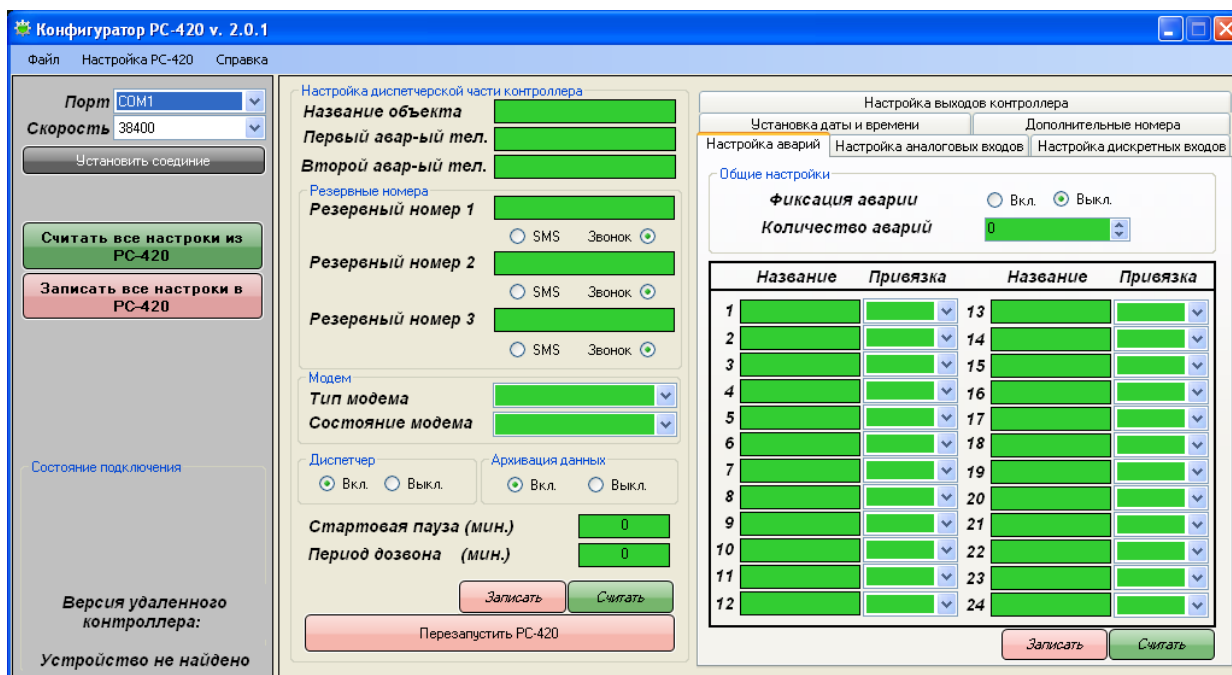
Конфигуратор PC-420 v. 2.0.1

Файл Настройка PC-420 Справка

Порт COM1
Скорость 38400
Установить соединие

Считать все настроки из PC-420
Записать все настроки в PC-420

Состояние подключения

Версия удаленного контроллера:
Устройство не найдено

Настройка диспетчерской части контроллера
Название объекта
Первый авар-ый тел.
Второй авар-ый тел.

Резервные номера
Резервный номер 1
SMS Звонок
Резервный номер 2
SMS Звонок
Резервный номер 3
SMS Звонок

Модем
Тип модема
Состояние модема

Диспетчер
Вкл. Выкл.
Архивация данных
Вкл. Выкл.

Стартовая пауза (мин.) 0
Период дозвона (мин.) 0

Записать Считать
Перезапустить PC-420

Настройка выходов контроллера
Установка даты и времени
Дополнительные номера
Настройка аварий
Настройка аналоговых входов
Настройка дискретных входов

Общие настройки
Фиксация аварии Вкл. Выкл.
Количество аварий 0

| | Название | Привязка | | Название | Привязка |
|---|---|---|---|---|---|
| 1 | | | 13 | | |
| 2 | | | 14 | | |
| 3 | | | 15 | | |
| 4 | | | 16 | | |
| 5 | | | 17 | | |
| 6 | | | 18 | | |
| 7 | | | 19 | | |
| 8 | | | 20 | | |
| 9 | | | 21 | | |
| 10 | | | 22 | | |
| 11 | | | 23 | | |
| 12 | | | 24 | | |

Записать Считать